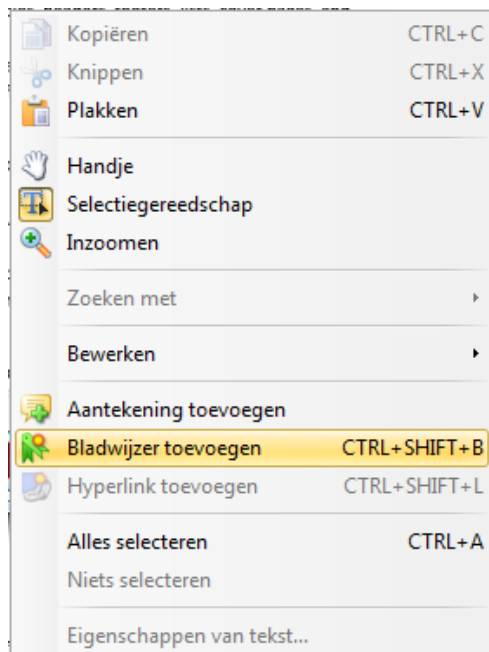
Kopiëren CTRL+C
Knippen CTRL+X
Plakken CTRL+V

Handje
Selectiegereedschap
Inzoomen

Zoeken met

Bewerken

Aantekening toevoegen
Bladwijzer toevoegen CTRL+SHIFT+B
Hyperlink toevoegen CTRL+SHIFT+L

Alles selecteren CTRL+A
Niets selecteren

Eigenschappen van tekst...